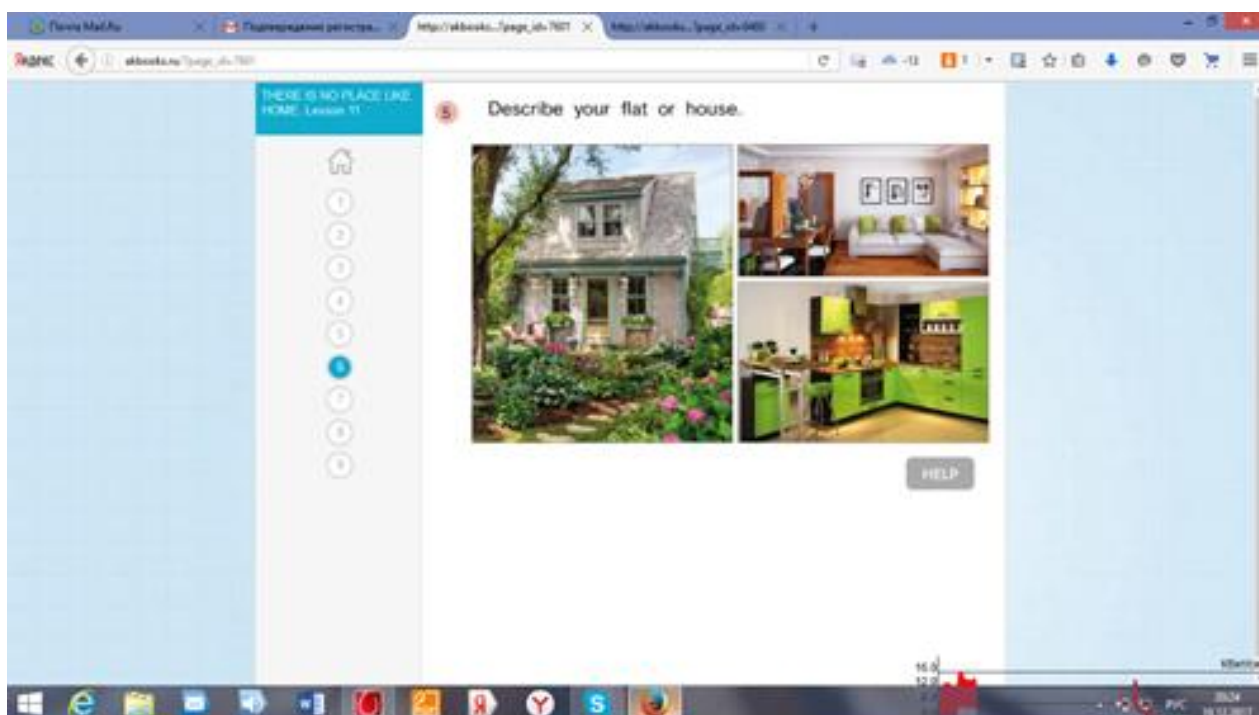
Почта Mail.Ru
Подтверждение регистра...
http://akbooks.../page_id=7601
http://akbooks.../page_id=9460

Яндекс
akbooks.ru/?page_id=7601

THERE IS NO PLACE LIKE HOME. Lesson 11

1
2
3
4
5
6
7
8
9

6 Describe your flat or house.

HELP

РУС